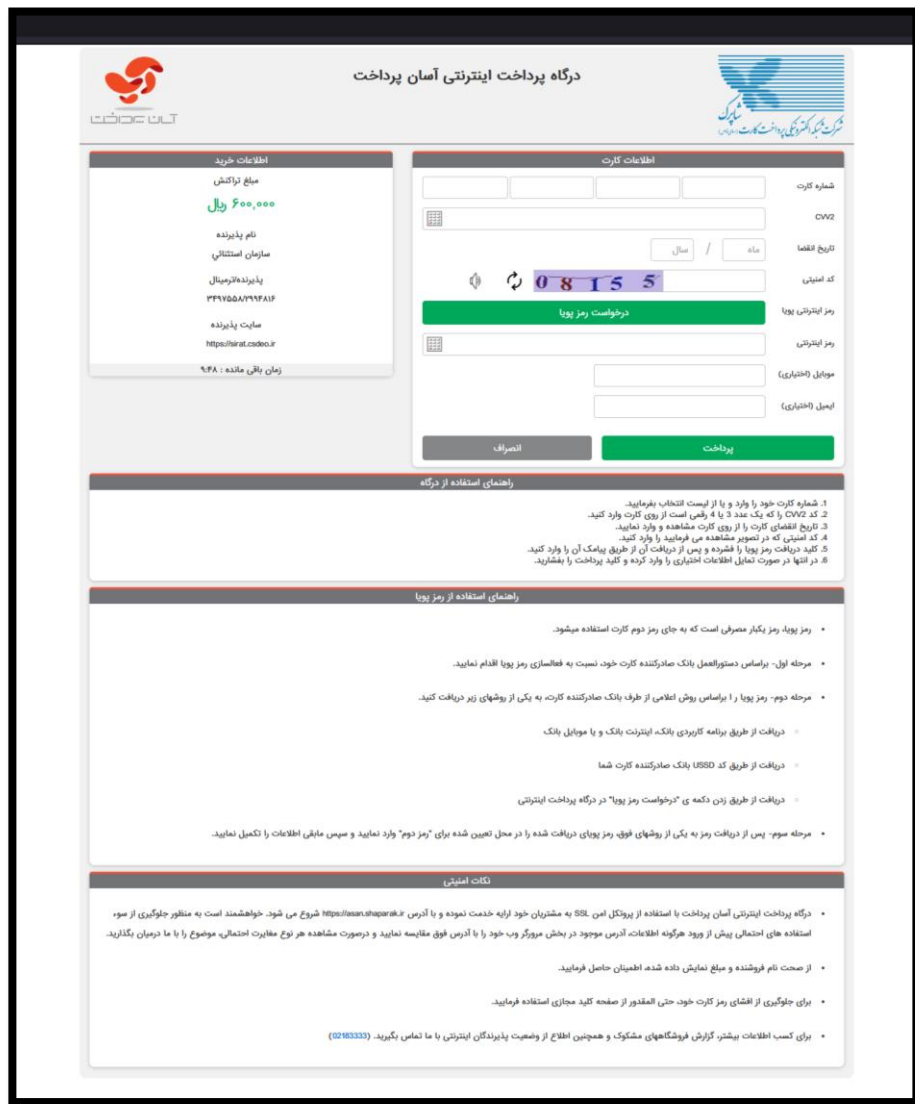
درگاه پرداخت اینترنتی آسان پرداخت

آسان پرداخت

شرکت شبکه الکترونیکی پرداخت کارت (سهامی خاص)
شاپرک

اطلاعات کارت

شماره کارت

CVV2

تاریخ انقضا
ماه / سال

کد امنیتی
08155

رمز اینترنتی پویا
درخواست رمز پویا

رمز اینترنتی

موبایل (اختیاری)

ایمیل (اختیاری)

پرداخت
انصراف

اطلاعات خرید

مبلغ تراکنش
۶۰۰,۰۰۰ ریال

نام پذیرنده
سازمان استثنائی

پذیرنده/ترمینال
۳۴۹۷۵۵۸/۲۹۹۴۸۱۶

سایت پذیرنده
https://sirat.csdeo.ir

زمان باقی مانده : ۹:۴۸

راهنمای استفاده از درگاه

1. شماره کارت خود را وارد و یا از لیست انتخاب بفرمایید.
2. کد CVV2 را که یک عدد 3 یا 4 رقمی است از روی کارت وارد کنید.
3. تاریخ انقضای کارت را از روی کارت مشاهده و وارد نمایید.
4. کد امنیتی که در تصویر مشاهده می فرمایید را وارد کنید.
5. کلید دریافت رمز پویا را فشرده و پس از دریافت آن از طریق پیامک آن را وارد کنید.
6. در انتها در صورت تمایل اطلاعات اختیاری را وارد کرده و کلید پرداخت را بفشارید.

راهنمای استفاده از رمز پویا

• رمز پویا، رمز یکبار مصرفی است که به جای رمز دوم کارت استفاده میشود.

• مرحله اول- براساس دستورالعمل بانک صادرکننده کارت خود، نسبت به فعالسازی رمز پویا اقدام نمایید.

• مرحله دوم- رمز پویا را براساس روش اعلامی از طرف بانک صادرکننده کارت، به یکی از روشهای زیر دریافت کنید.

◦ دریافت از طریق برنامه کاربردی بانک، اینترنت بانک و یا موبایل بانک

◦ دریافت از طریق کد USSD بانک صادرکننده کارت شما

◦ دریافت از طریق زدن دکمه ی "درخواست رمز پویا" در درگاه پرداخت اینترنتی

• مرحله سوم- پس از دریافت رمز به یکی از روشهای فوق، رمز پویای دریافت شده را در محل تعیین شده برای "رمز دوم" وارد نمایید و سپس مابقی اطلاعات را تکمیل نمایید.

نکات امنیتی

• درگاه پرداخت اینترنتی آسان پرداخت با استفاده از پروتکل امن SSL به مشتریان خود ارایه خدمت نموده و با آدرس https://asan.shaparak.ir شروع می شود. خواهشمند است به منظور جلوگیری از سوء استفاده های احتمالی پیش از ورود هرگونه اطلاعات، آدرس موجود در بخش مرورگر وب خود را با آدرس فوق مقایسه نمایید و درصورت مشاهده هر نوع مغایرت احتمالی، موضوع را با ما درمیان بگذارید.

• از صحت نام فروشنده و مبلغ نمایش داده شده، اطمینان حاصل فرمایید.

• برای جلوگیری از افشای رمز کارت خود، حتی المقدور از صفحه کلید مجازی استفاده فرمایید.

• برای کسب اطلاعات بیشتر، گزارش فروشگاههای مشکوک و همچنین اطلاع از وضعیت پذیرندگان اینترنتی با ما تماس بگیرید. (02183333)